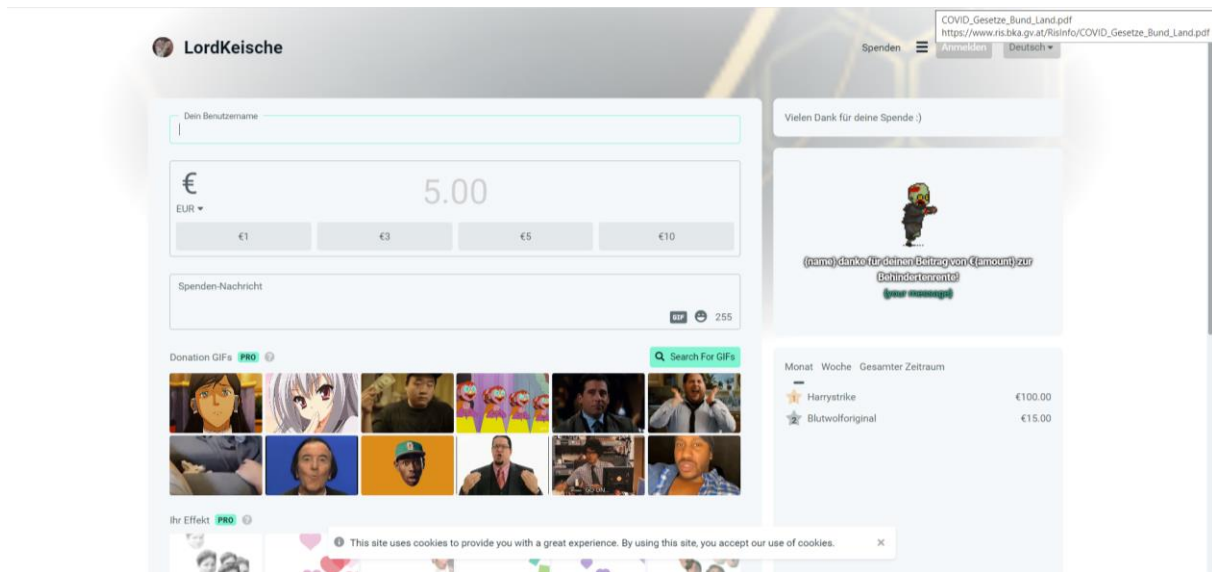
COVID_Gesetze_Bund_Land.pdf
https://www.ris.bka.gv.at/RisInfo/COVID_Gesetze_Bund_Land.pdf

LordKeische

Spenden Anmelden Deutsch

Dein Benutzername

€
EUR
5.00

€1 €3 €5 €10

Spenden-Nachricht

GIF 255

Donation GIFs PRO

Search For GIFs

Ihr Effekt PRO

Vielen Dank für deine Spende :)

{name} danke für deinen Beitrag von €{amount} zur Behindertenrente!
{your message}

Monat Woche Gesamter Zeitraum

1 Harrystrike €100.00
2 Blutwolforiginal €15.00

This site uses cookies to provide you with a great experience. By using this site, you accept our use of cookies.

×